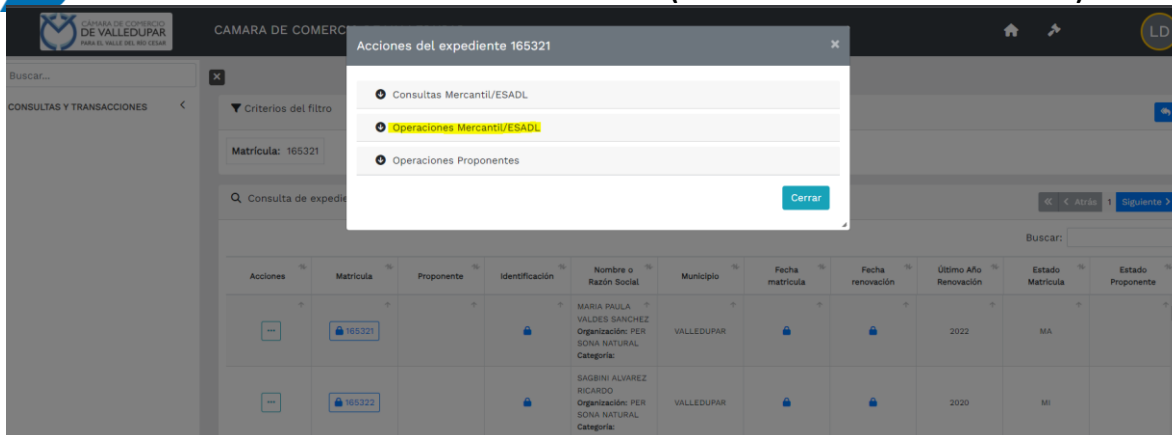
CAMARA DE COMERCIO DE VALLEDUPAR PARA EL VALLE DEL RIO CESAR

CAMARA DE COMERC

LD

Buscar...

CONSULTAS Y TRANSACCIONES

Criterios del filtro

Matrícula: 165321

Consulta de expedie

Acciones del expediente 165321

×

Consultas Mercantil/ESADL

Operaciones Mercantil/ESADL

Operaciones Proponentes

Cerrar

« < Atrás 1 Siguiente >

Buscar:

| Acciones | Matricula | Proponente | Identificación | Nombre o Razón Social | Municipio | Fecha matricula | Fecha renovación | Último Año Renovación | Estado Matricula | Estado Proponente |
|---|---|---|---|---|---|---|---|---|---|---|
| ··· | 165321 | | | MARIA PAULA VALDES SANCHEZ Organización: PERSONA NATURAL Categoría: | VALLEDUPAR | | | 2022 | MA | |
| ··· | 165322 | | | SAGBINI ALVAREZ RICARDO Organización: PERSONA NATURAL Categoría: | VALLEDUPAR | | | 2020 | MI | |